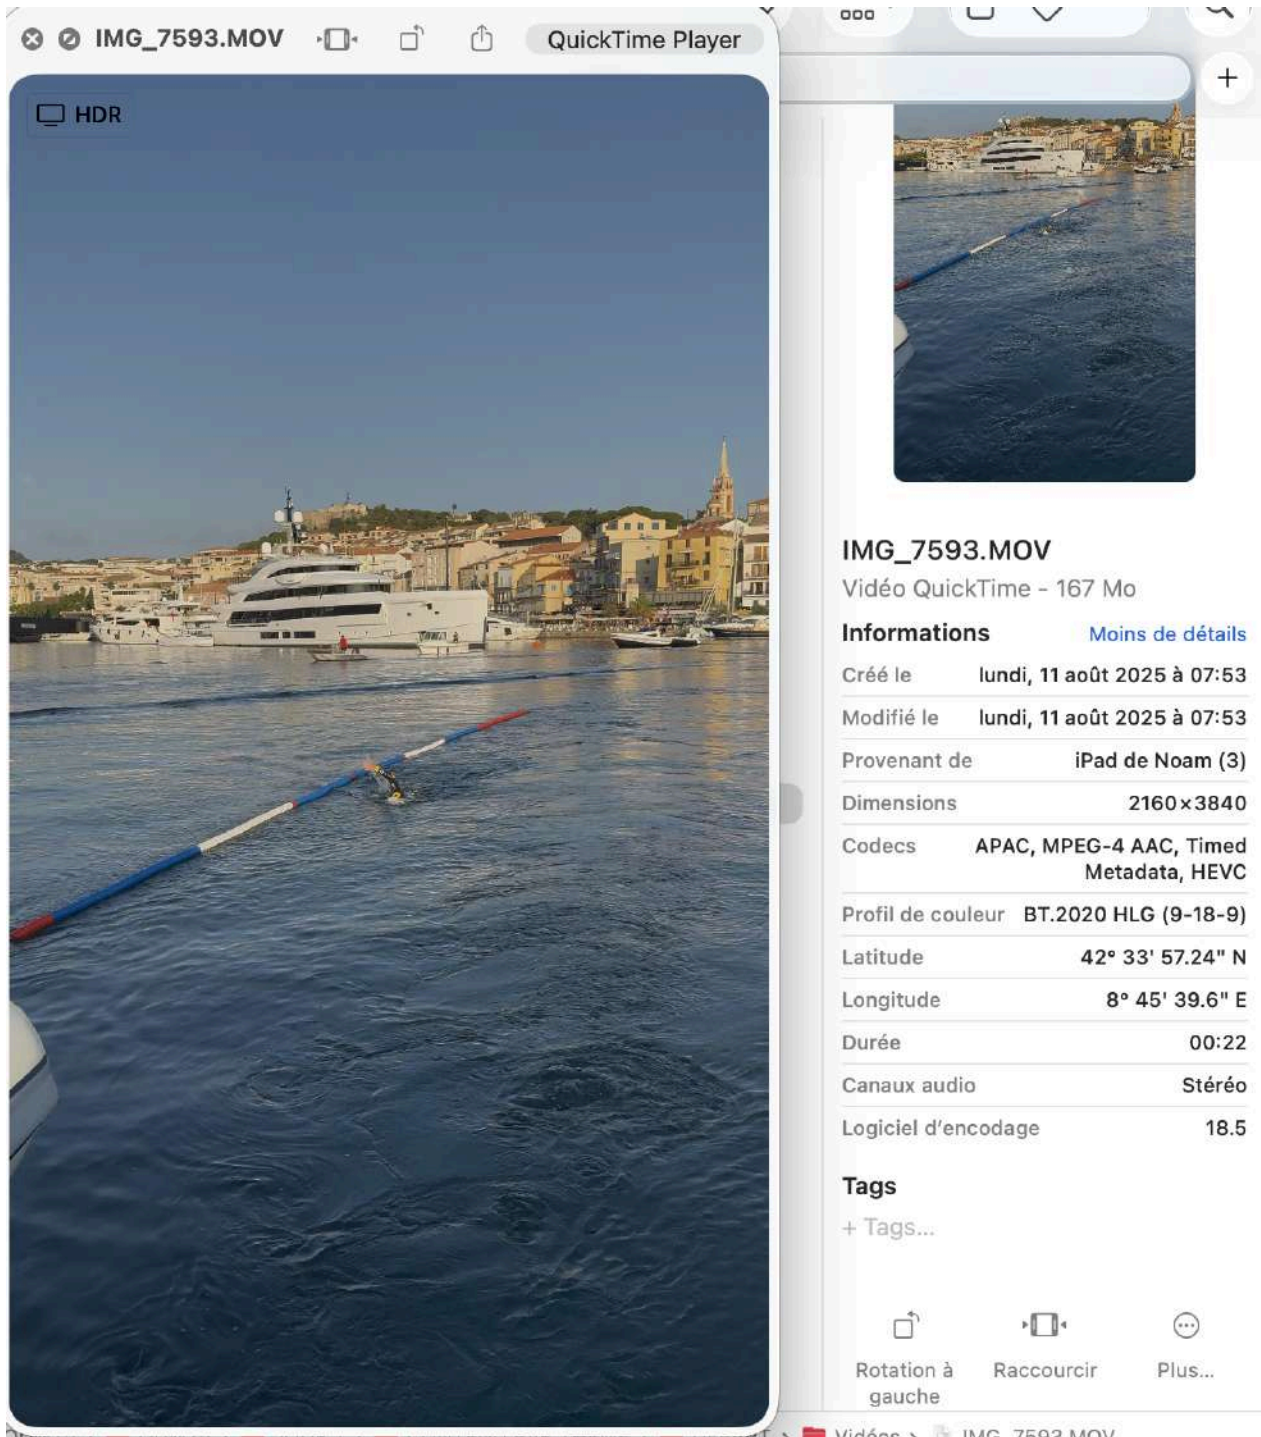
IMG_7593.MOV

QuickTime Player

HDR

+

IMG_7593.MOV
Vidéo QuickTime - 167 Mo

Informations
Moins de détails

| | |
|---|---|
| Créé le | lundi, 11 août 2025 à 07:53 |
| Modifié le | lundi, 11 août 2025 à 07:53 |
| Provenant de | iPad de Noam (3) |
| Dimensions | 2160×3840 |
| Codecs | APAC, MPEG-4 AAC, Timed Metadata, HEVC |
| Profil de couleur | BT.2020 HLG (9-18-9) |
| Latitude | 42° 33' 57.24" N |
| Longitude | 8° 45' 39.6" E |
| Durée | 00:22 |
| Canaux audio | Stéréo |
| Logiciel d'encodage | 18.5 |

Tags
+ Tags...

Rotation à gauche
Raccourcir
Plus...

Vidéos > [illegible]